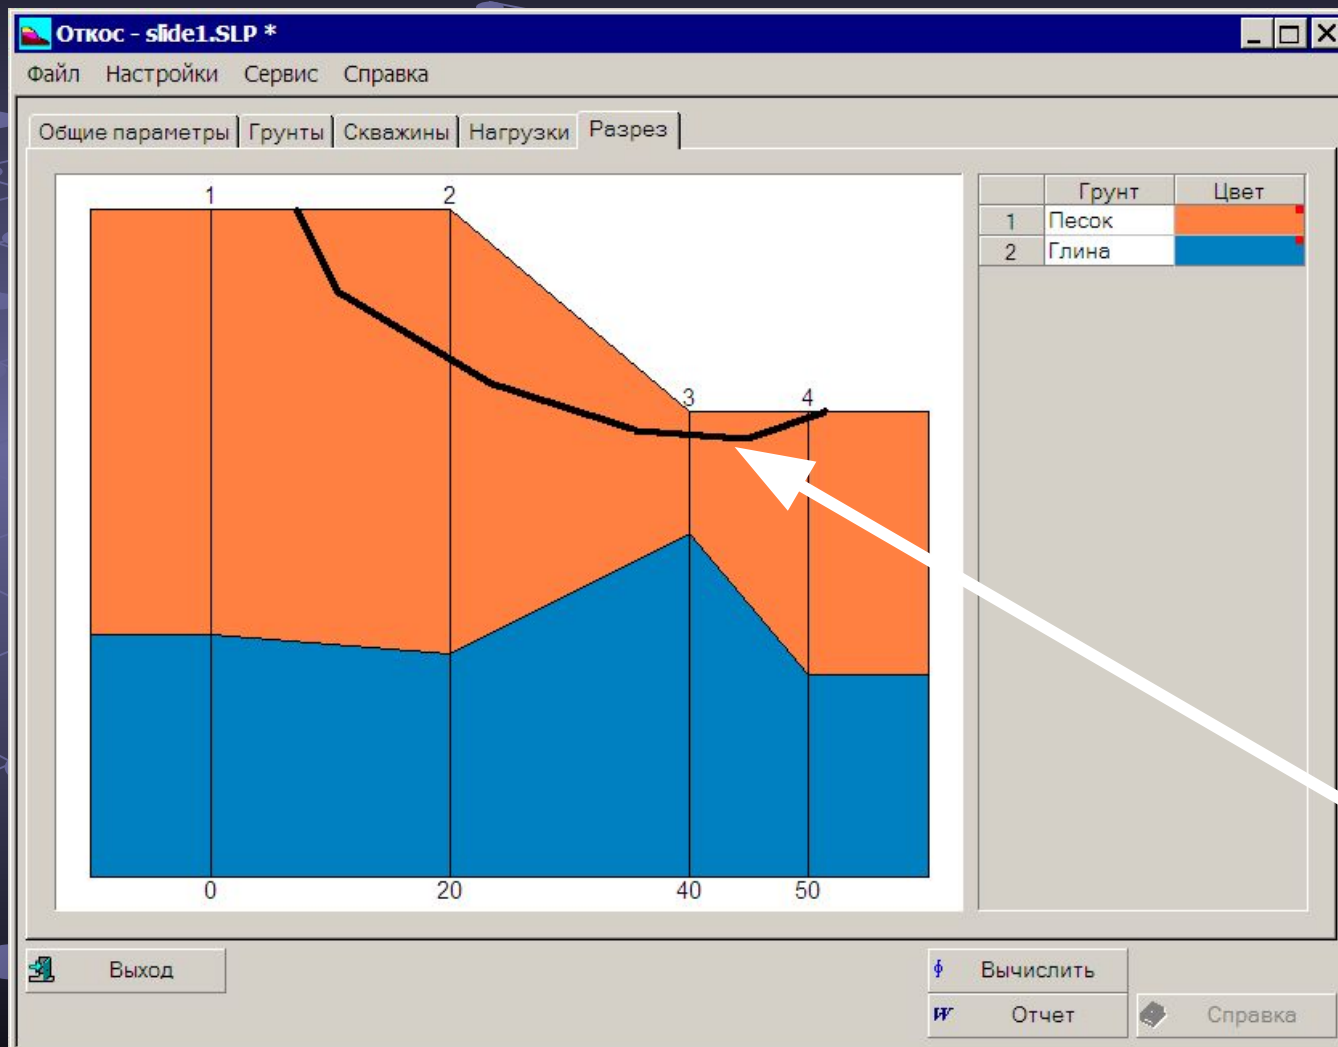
Откос - slide1.SLP *

Файл Настройки Сервис Справка

Общие параметры | Грунты | Скважины | Нагрузки | Разрез

1 2 3 4

0 20 40 50

| | Грунт | Цвет |
|---|---|---|
| 1 | Песок | |
| 2 | Глина | |

Выход

Вычислить

Отчет

Справка